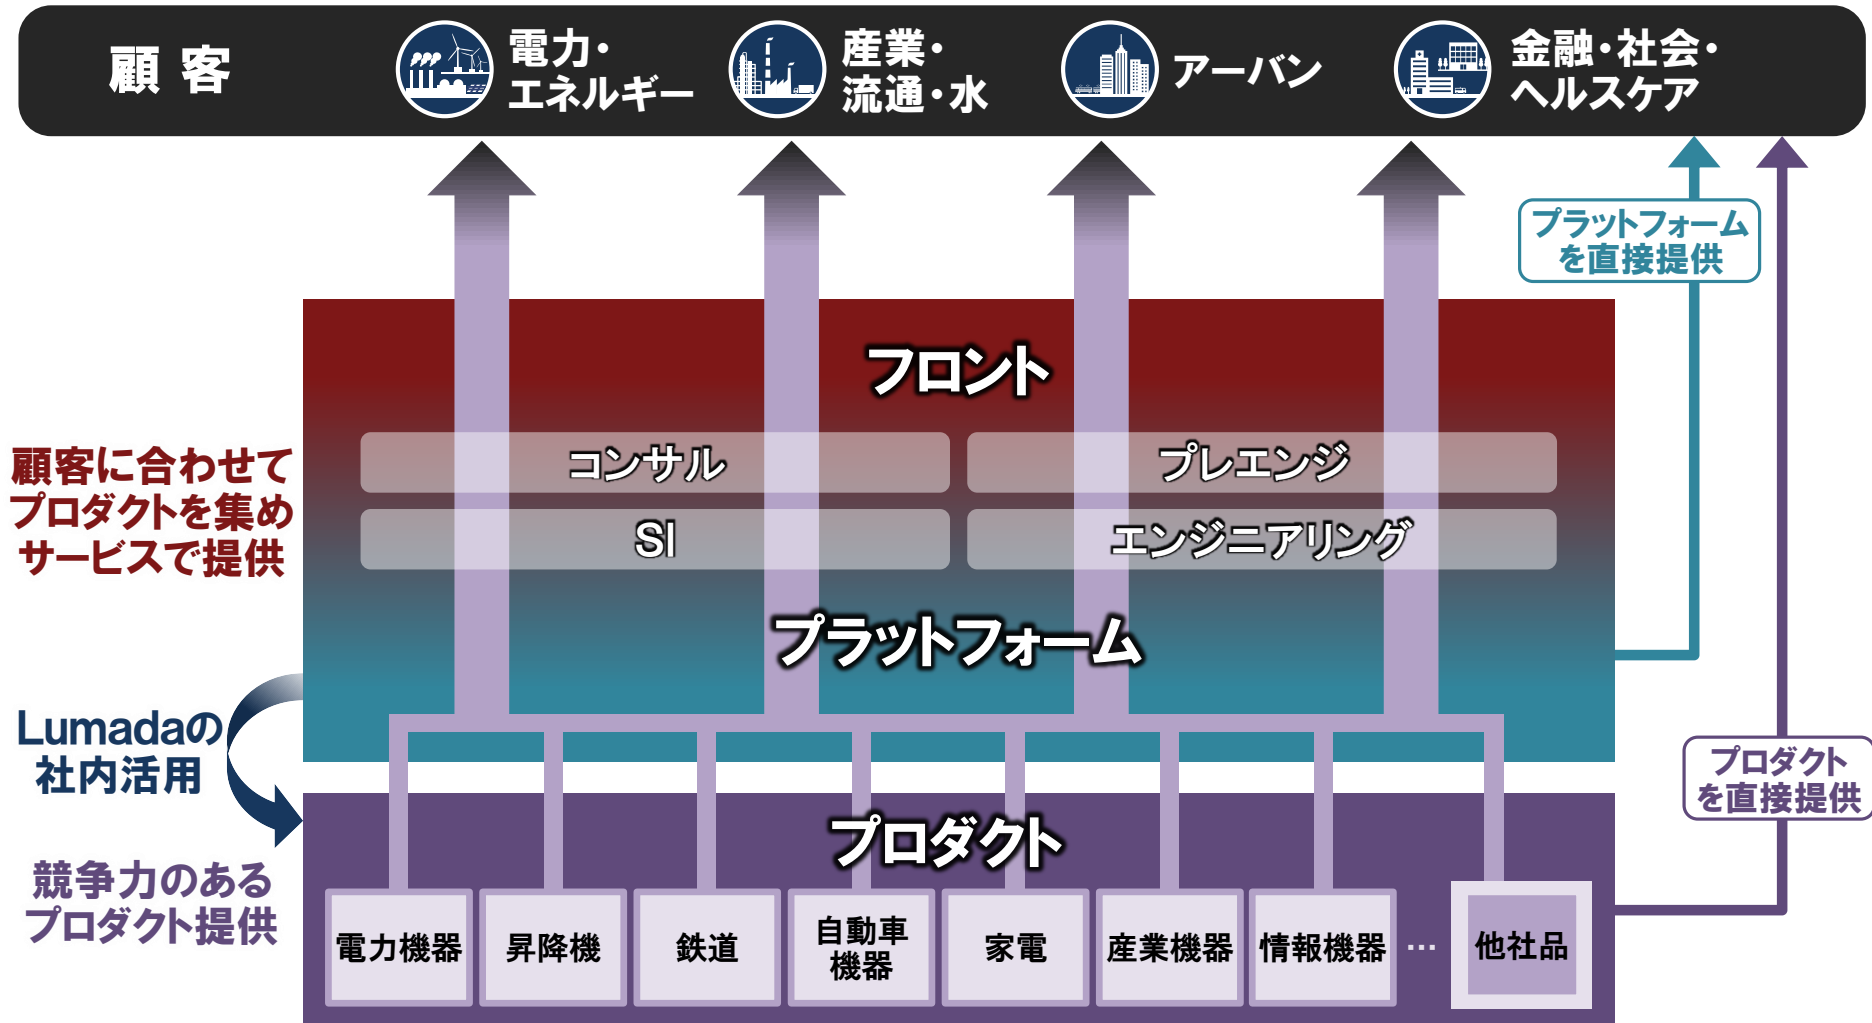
顧 客

電力・エネルギー

産業・流通・水

アーバン

金融・社会・ヘルスケア

プラットフォームを直接提供

フロント

顧客に合わせてプロダクトを集めサービスで提供

コンサル

プレエンジ

SI

エンジニアリング

プラットフォーム

Lumadaの社内活用

プロダクトを直接提供

プロダクト

競争力のあるプロダクト提供

電力機器

昇降機

鉄道

自動車機器

家電

産業機器

情報機器

…

他社品